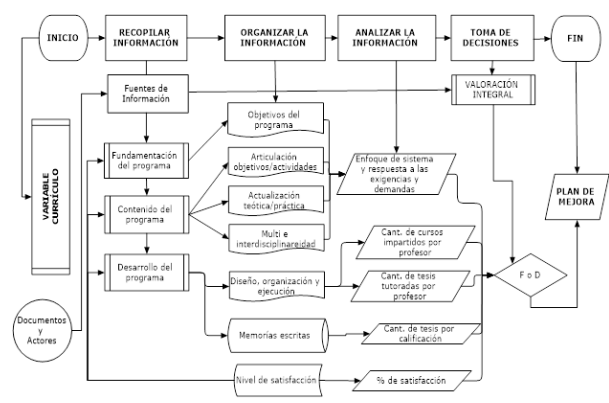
INICIO

RECOPILAR INFORMACIÓN

ORGANIZAR LA INFORMACIÓN

ANALIZAR LA INFORMACIÓN

TOMA DE DECISIONES

FIN

Fuentes de Información

VALORACIÓN INTEGRAL

VARIABLE CURRÍCULO

Objetivos del programa

Fundamentación del programa

Articulación objetivos/actividades

Enfoque de sistema y respuesta a las exigencias y demandas

Actualización teótica/práctica

Contenido del programa

PLAN DE MEJORA

Multi e interdisciplinareidad

Cant. de cursos impartidos por profesor

Desarrollo del programa

Diseño, organización y ejecución

Tutoradas de tesis tutoradas por profesor

F o D

Documentos y Actores

Memorias escritas

Cant. de tesis por calificación

Nivel de satisfacción

% de satisfacción